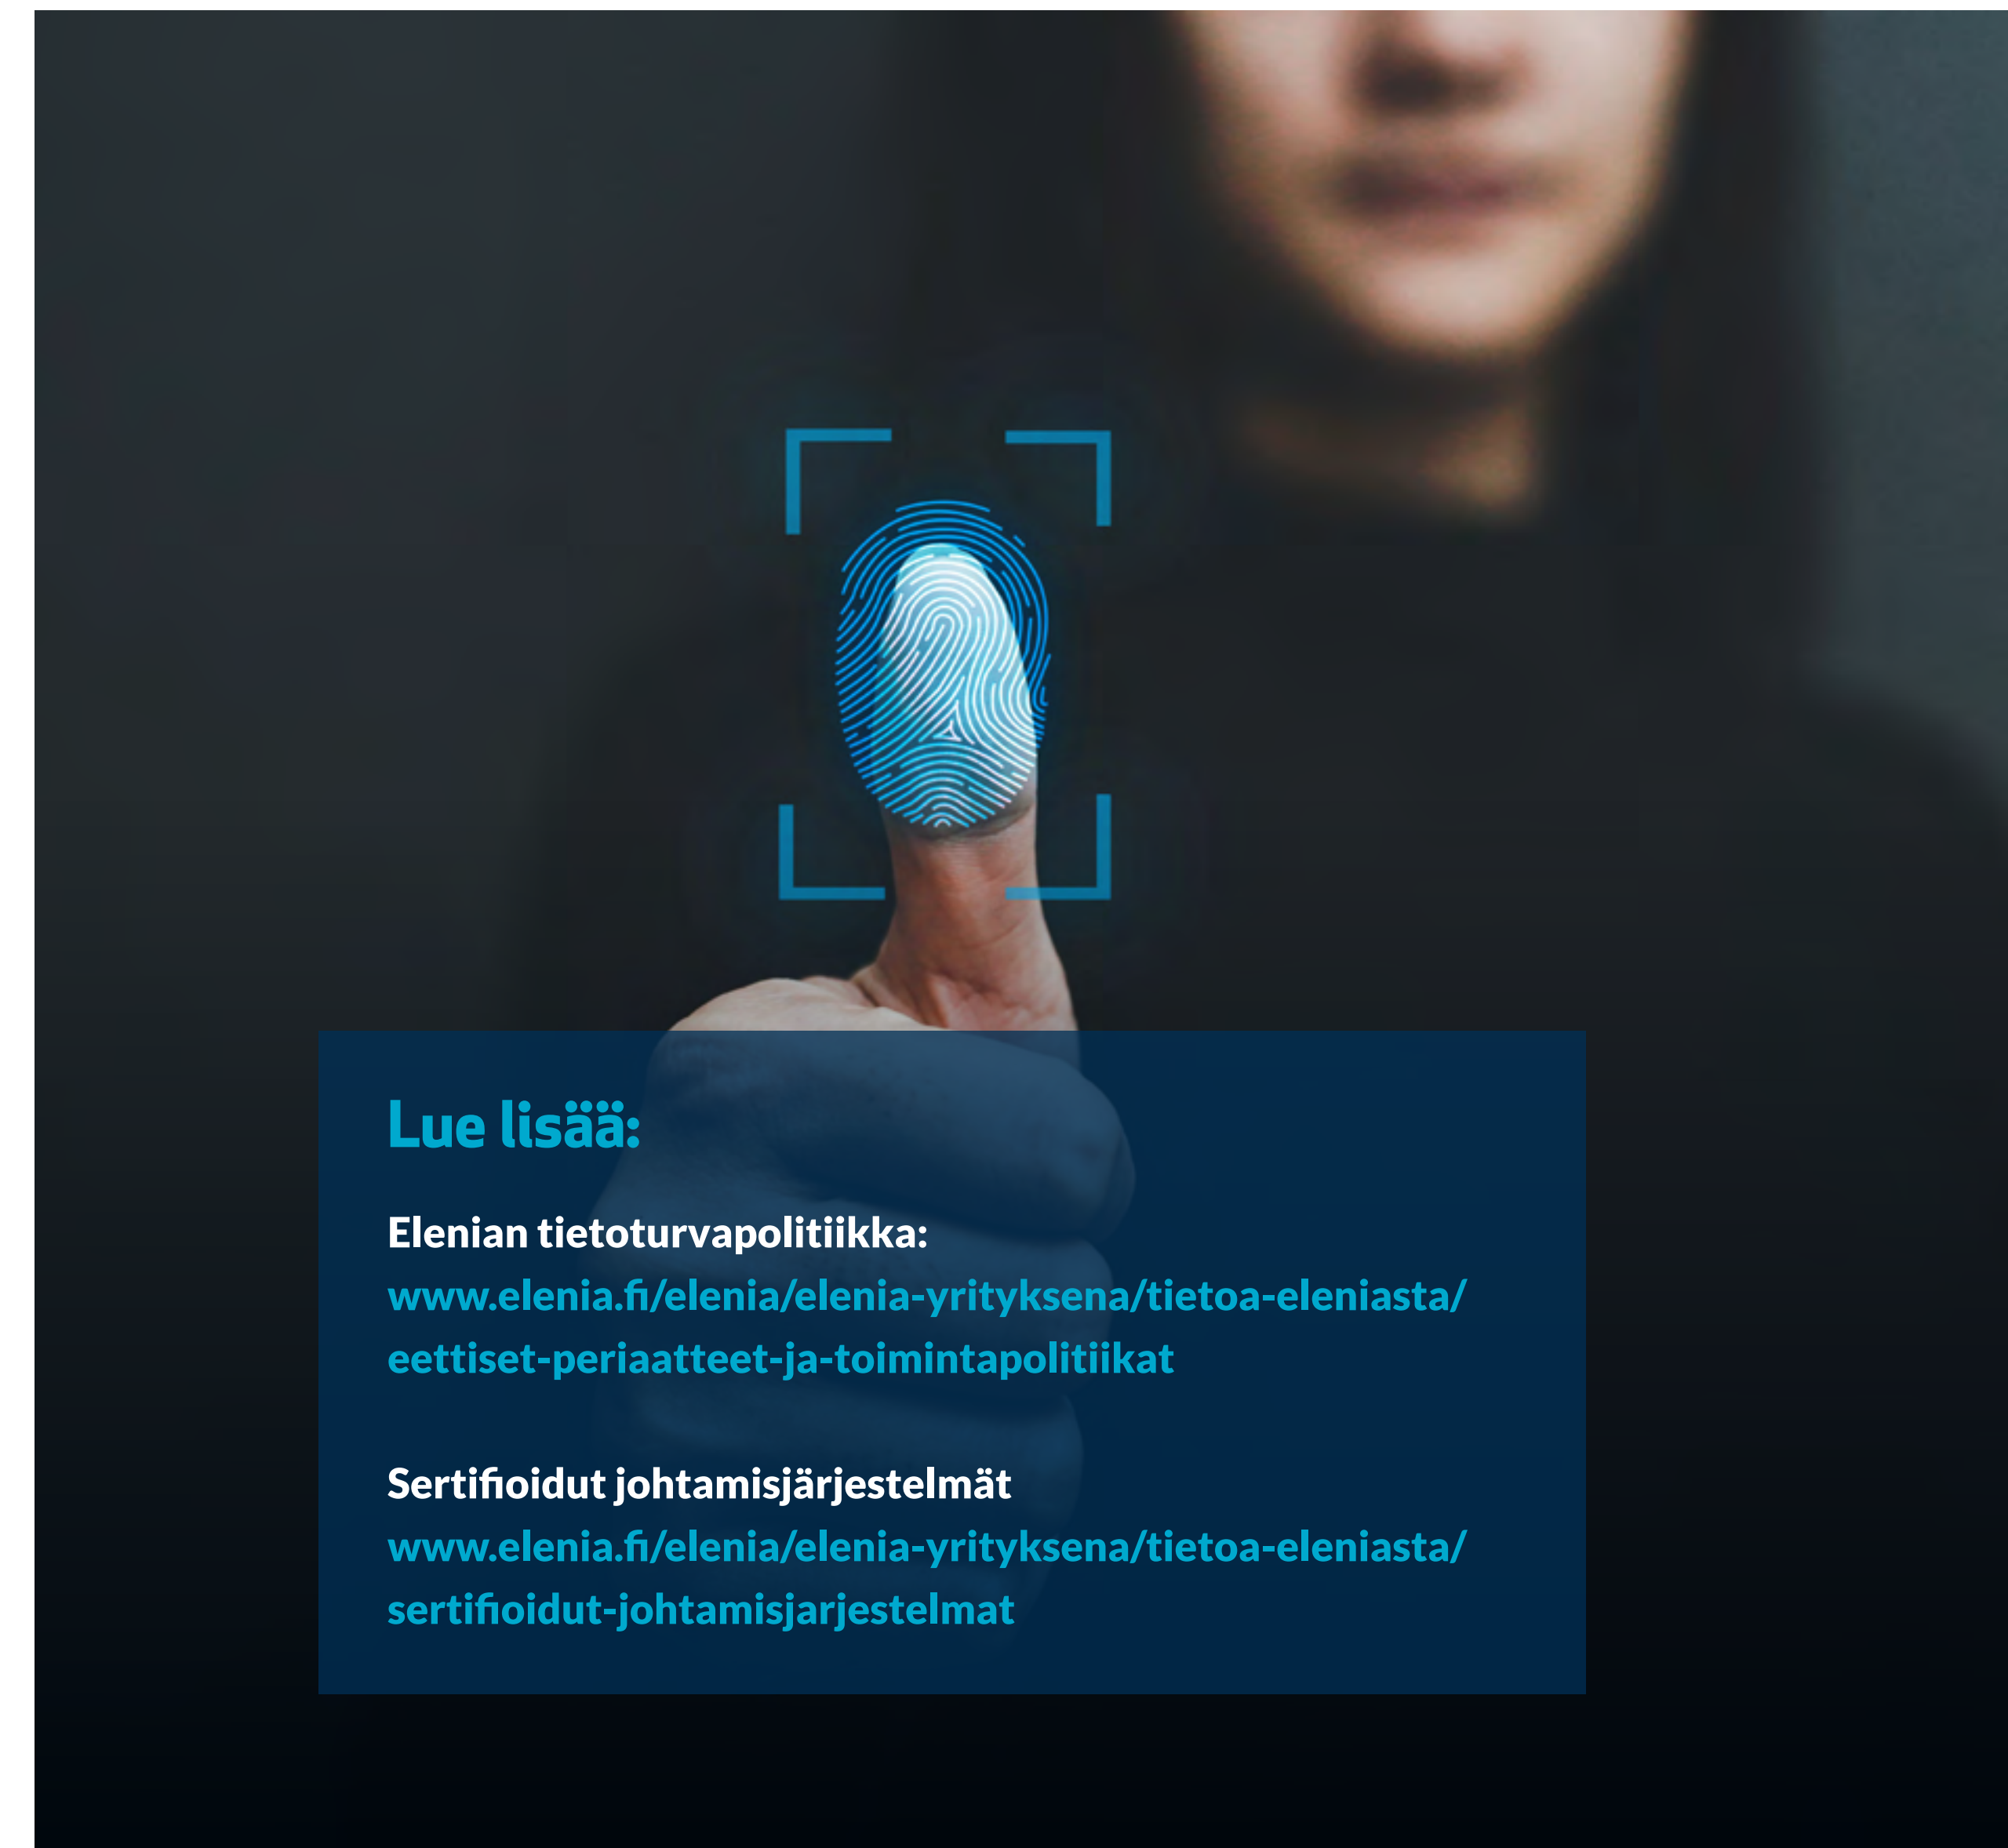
Lue lisää:

Elenian tietoturvapolitiikka:
www.elenia.fi/elenia/elenia-yrityksena/tietoa-eleniasta/eettiset-periaatteet-ja-toimintapolitiikat

Sertifioidut johtamisjärjestelmät
www.elenia.fi/elenia/elenia-yrityksena/tietoa-eleniasta/sertifioidut-johtamisjarjestelmat